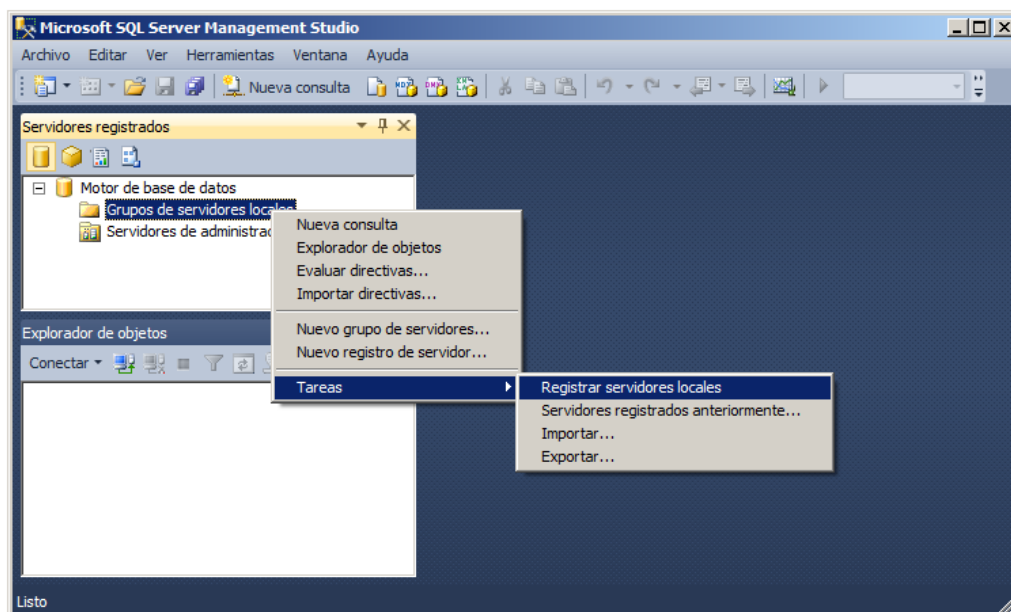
Microsoft SQL Server Management Studio

Archivo Editar Ver Herramientas Ventana Ayuda

Nueva consulta

Servidores registrados

Motor de base de datos
Grupos de servidores locales
Servidores de administrac

Explorador de objetos

Conectar

Nueva consulta
Explorador de objetos
Evaluar directivas...
Importar directivas...
Nuevo grupo de servidores...
Nuevo registro de servidor...
Tareas

Registrar servidores locales
Servidores registrados anteriormente...
Importar...
Exportar...

Listo